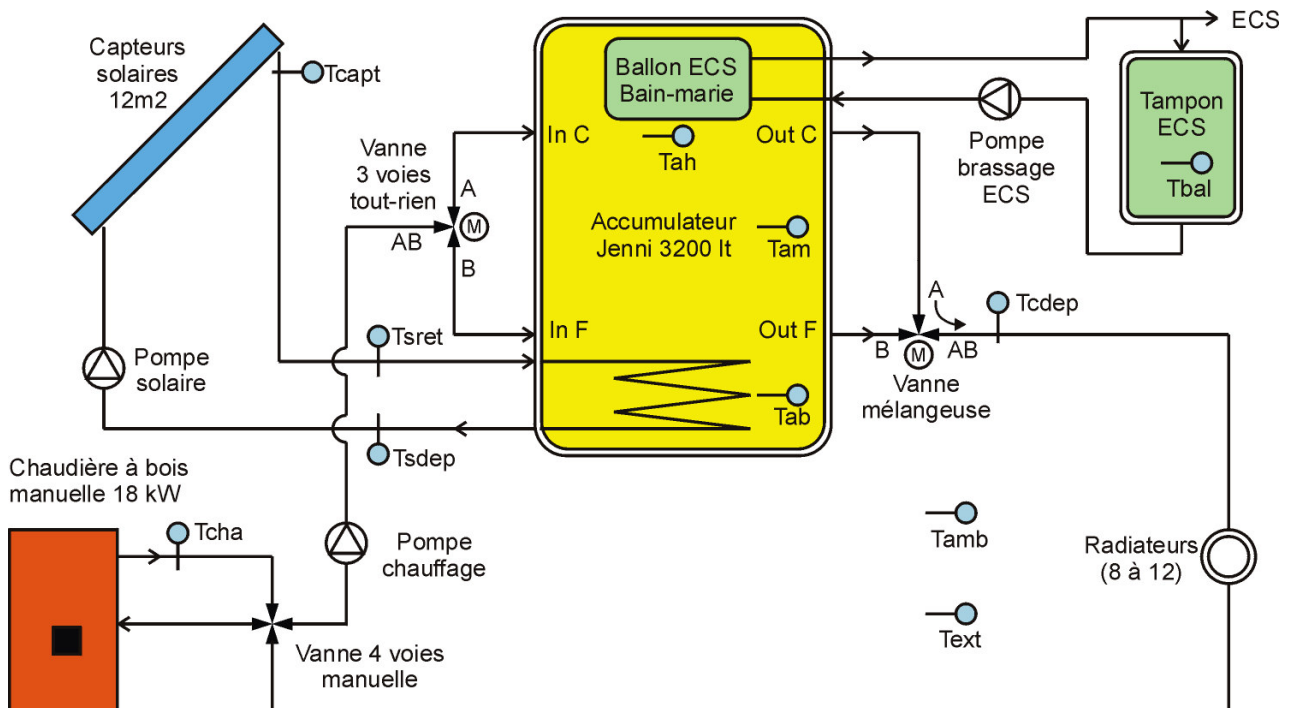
Capteurs solaires 12m2

Tcapt

Ballon ECS Bain-marie

ECS

Tampon ECS

Tbal

Pompe brassage ECS

Vanne 3 voies tout-rien

A

M

AB

B

In C

Tah

Out C

Accumulateur Jenni 3200 lt

Tam

A

Tcdep

Tsret

In F

Out F

B

M

AB

Vanne mélangeuse

Pompe solaire

Tab

Tsdep

Chaudière à bois manuelle 18 kW

Tcha

Pompe chauffage

Tamb

Radiateurs (8 à 12)

Text

Vanne 4 voies manuelle